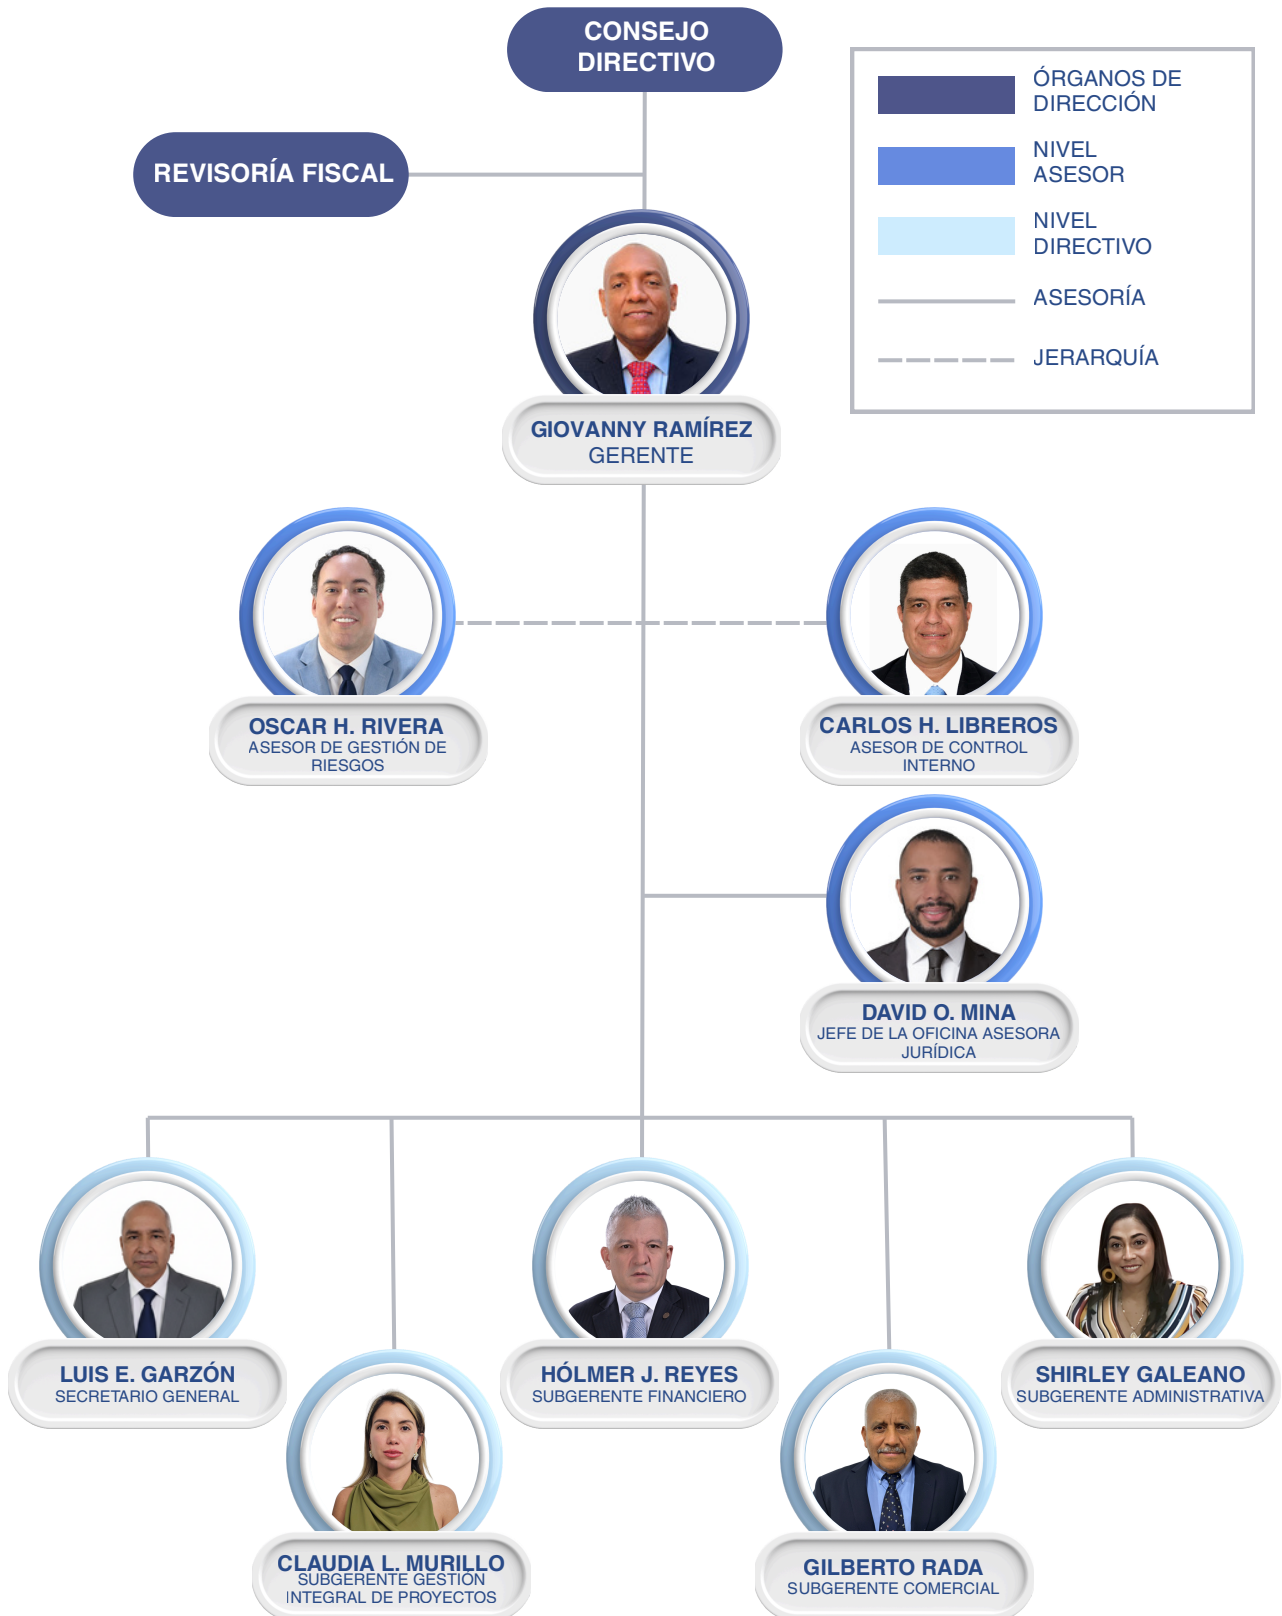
CONSEJO DIRECTIVO

ÓRGANOS DE DIRECCIÓN
NIVEL ASESOR
NIVEL DIRECTIVO
ASESORÍA
JERARQUÍA

REVISORÍA FISCAL

GIOVANNY RAMÍREZ
GERENTE

OSCAR H. RIVERA
ASESOR DE GESTIÓN DE RIESGOS

CARLOS H. LIBREROS
ASESOR DE CONTROL INTERNO

DAVID O. MINA
JEFE DE LA OFICINA ASESORA JURÍDICA

LUIS E. GARZÓN
SECRETARIO GENERAL

HÓLMER J. REYES
SUBGERENTE FINANCIERO

SHIRLEY GALEANO
SUBGERENTE ADMINISTRATIVA

CLAUDIA L. MURILLO
SUBGERENTE GESTIÓN INTEGRAL DE PROYECTOS

GILBERTO RADA
SUBGERENTE COMERCIAL